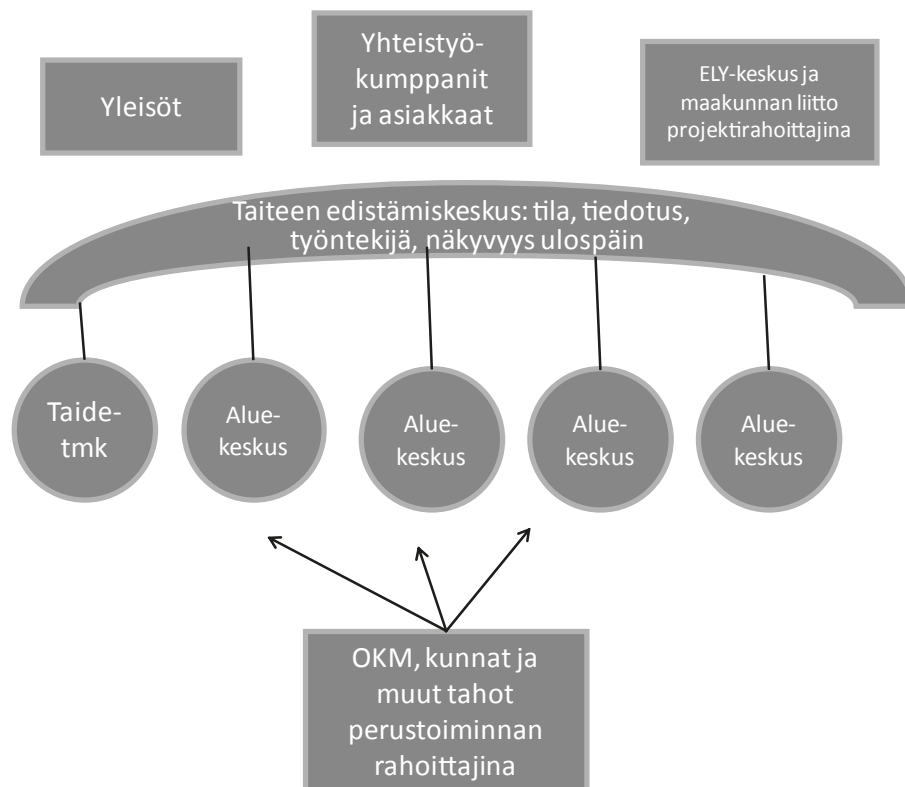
Yleisöt

Yhteistyökumppanit ja asiakkaat

ELY-keskus ja maakunnan liitto projektirahoittajina

Taiteen edistämiskeskus: tila, tiedotus, työntekijä, näkyvyys ulospäin

Taide-tmk

Alue-keskus

Alue-keskus

Alue-keskus

Alue-keskus

OKM, kunnat ja muut tahot perustoiminnan rahoittajina